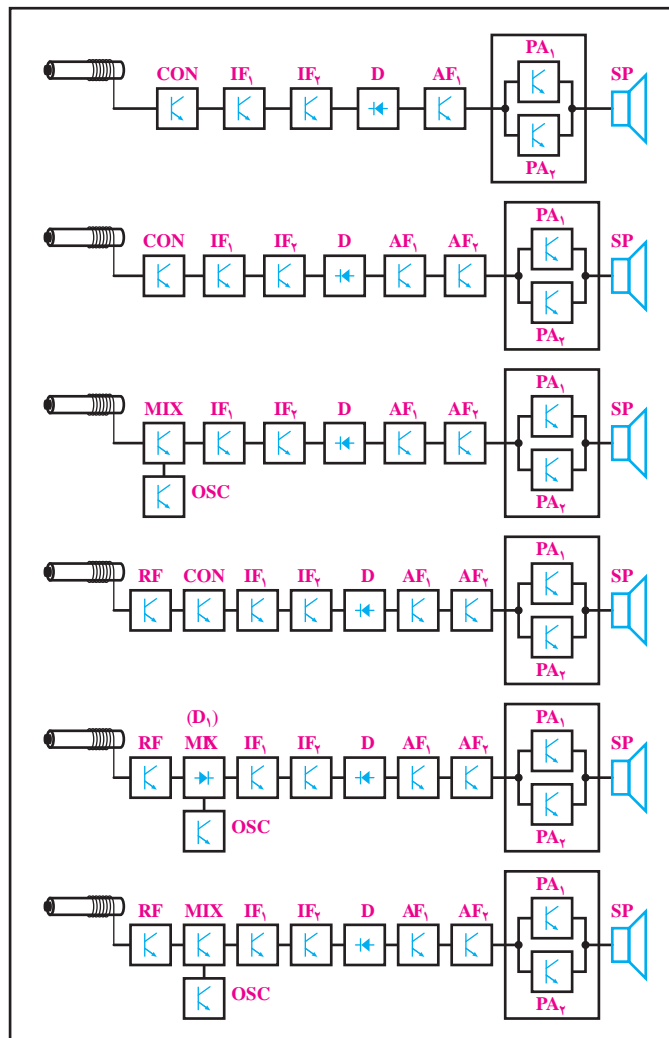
CON IF۱ IF۲ D AF۱ PA۱ PA۲ SP

CON IF۱ IF۲ D AF۱ AF۲ PA۱ PA۲ SP

MIX IF۱ IF۲ D AF۱ AF۲ PA۱ PA۲ SP
OSC

RF CON IF۱ IF۲ D AF۱ AF۲ PA۱ PA۲ SP

(D۱)
RF MIX IF۱ IF۲ D AF۱ AF۲ PA۱ PA۲ SP
OSC

RF MIX IF۱ IF۲ D AF۱ AF۲ PA۱ PA۲ SP
OSC